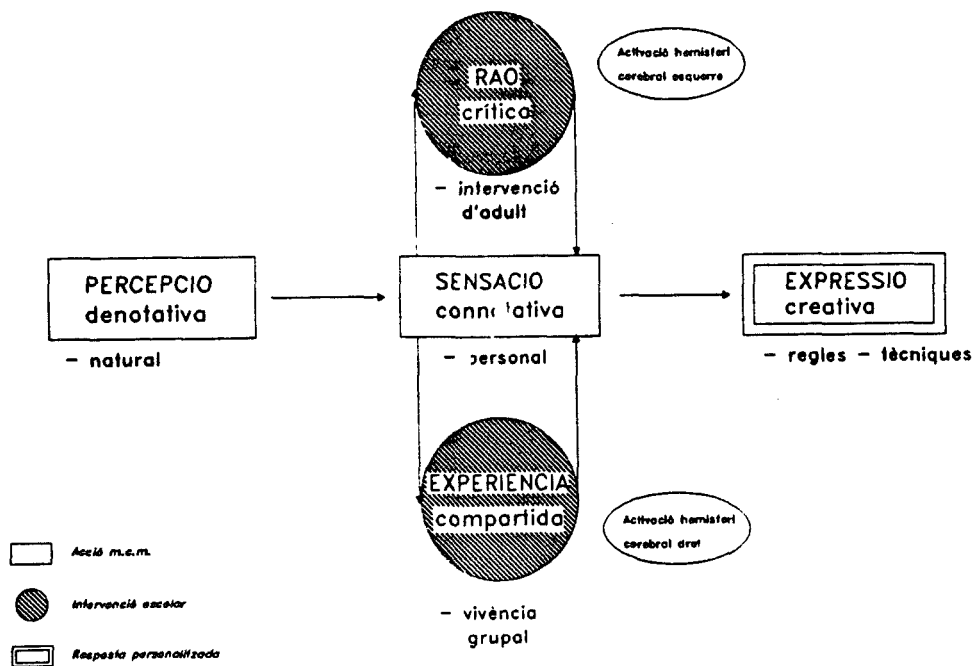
RAO
crítica

Activació hemisferi cerebral esquerre

– intervenció d'adult

PERCEPCIO
denotativa

– natural

SENSACIO
conn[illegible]ativa

– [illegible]ersonal

EXPRESSIO
creativa

– regles – tècniques

EXPERIENCIA
compartida

Activació hemisferi cerebral dret

– vivència grupal

Acció m.c.m.

Intervenció escolar

Resposta personalitzada